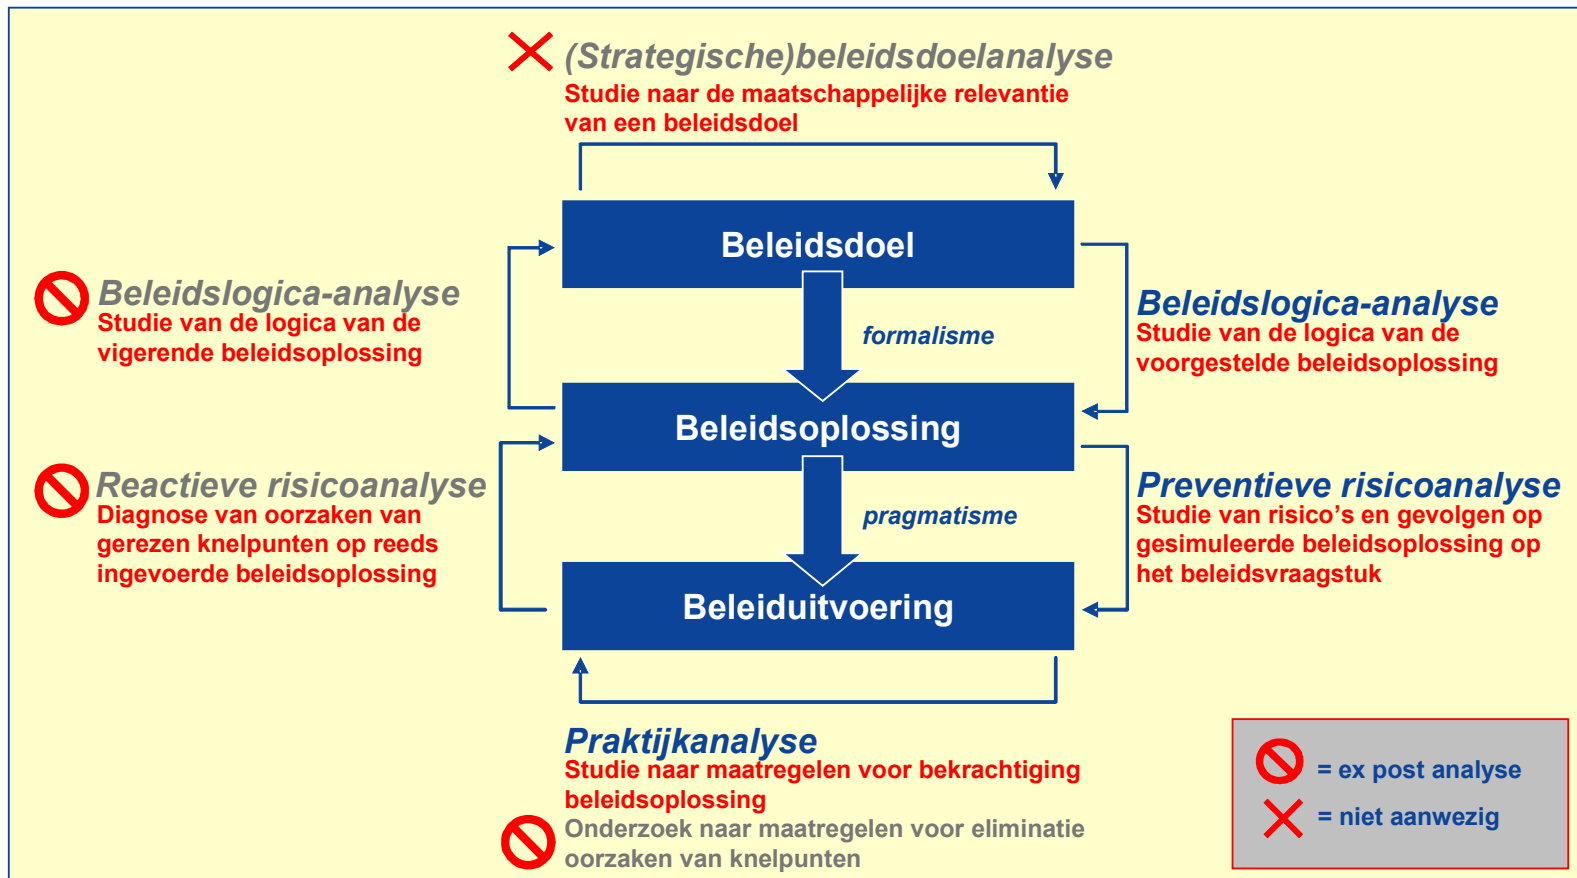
(Strategische)beleidsdoelanalyse
Studie naar de maatschappelijke relevantie van een beleidsdoel

Beleidslogica-analyse
Studie van de logica van de vigerende beleidsoplossing

Beleidsdoel

formalisme

Beleidslogica-analyse
Studie van de logica van de voorgestelde beleidsoplossing

Beleidsoplossing

Reactieve risicoanalyse
Diagnose van oorzaken van gerezen knelpunten op reeds ingevoerde beleidsoplossing

pragmatisme

Preventieve risicoanalyse
Studie van risico's en gevolgen op gesimuleerde beleidsoplossing op het beleidsvraagstuk

Beleiduitvoering

Praktijkanalyse
Studie naar maatregelen voor bekrachtiging beleidsoplossing
Onderzoek naar maatregelen voor eliminatie oorzaken van knelpunten

= ex post analyse
= niet aanwezig